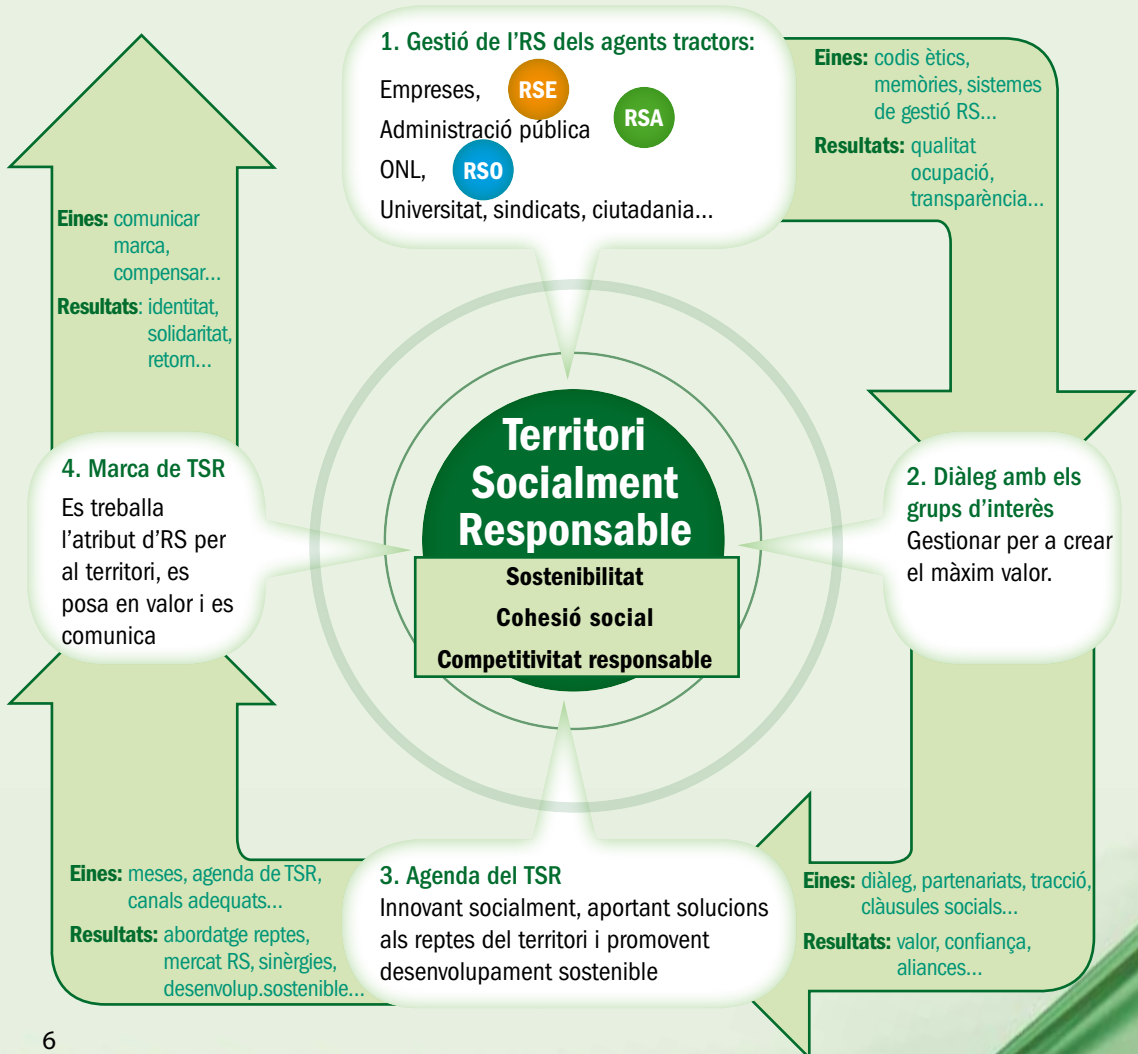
1. Gestió de l'RS dels agents tractors:
Empreses, RSE
Administració pública RSA
ONL, RSO
Universitat, sindicats, ciutadania...

Eines: codis ètics, memòries, sistemes de gestió RS...
Resultats: qualitat ocupació, transparència...

Eines: comunicar marca, compensar...
Resultats: identitat, solidaritat, retorn...

Territori Socialment Responsable
Sostenibilitat
Cohesió social
Competitivitat responsable

4. Marca de TSR
Es treballa l'atribut d'RS per al territori, es posa en valor i es comunica

2. Diàleg amb els grups d'interès
Gestionar per a crear el màxim valor.

Eines: meses, agenda de TSR, canals adequats...
Resultats: abordatge reptes, mercat RS, sinèrgies, desenvolup.sostenible...

3. Agenda del TSR
Innovant socialment, aportant solucions als reptes del territori i promovent desenvolupament sostenible

Eines: diàleg, partenariats, tracció, clàusules socials...
Resultats: valor, confiança, aliances...

6